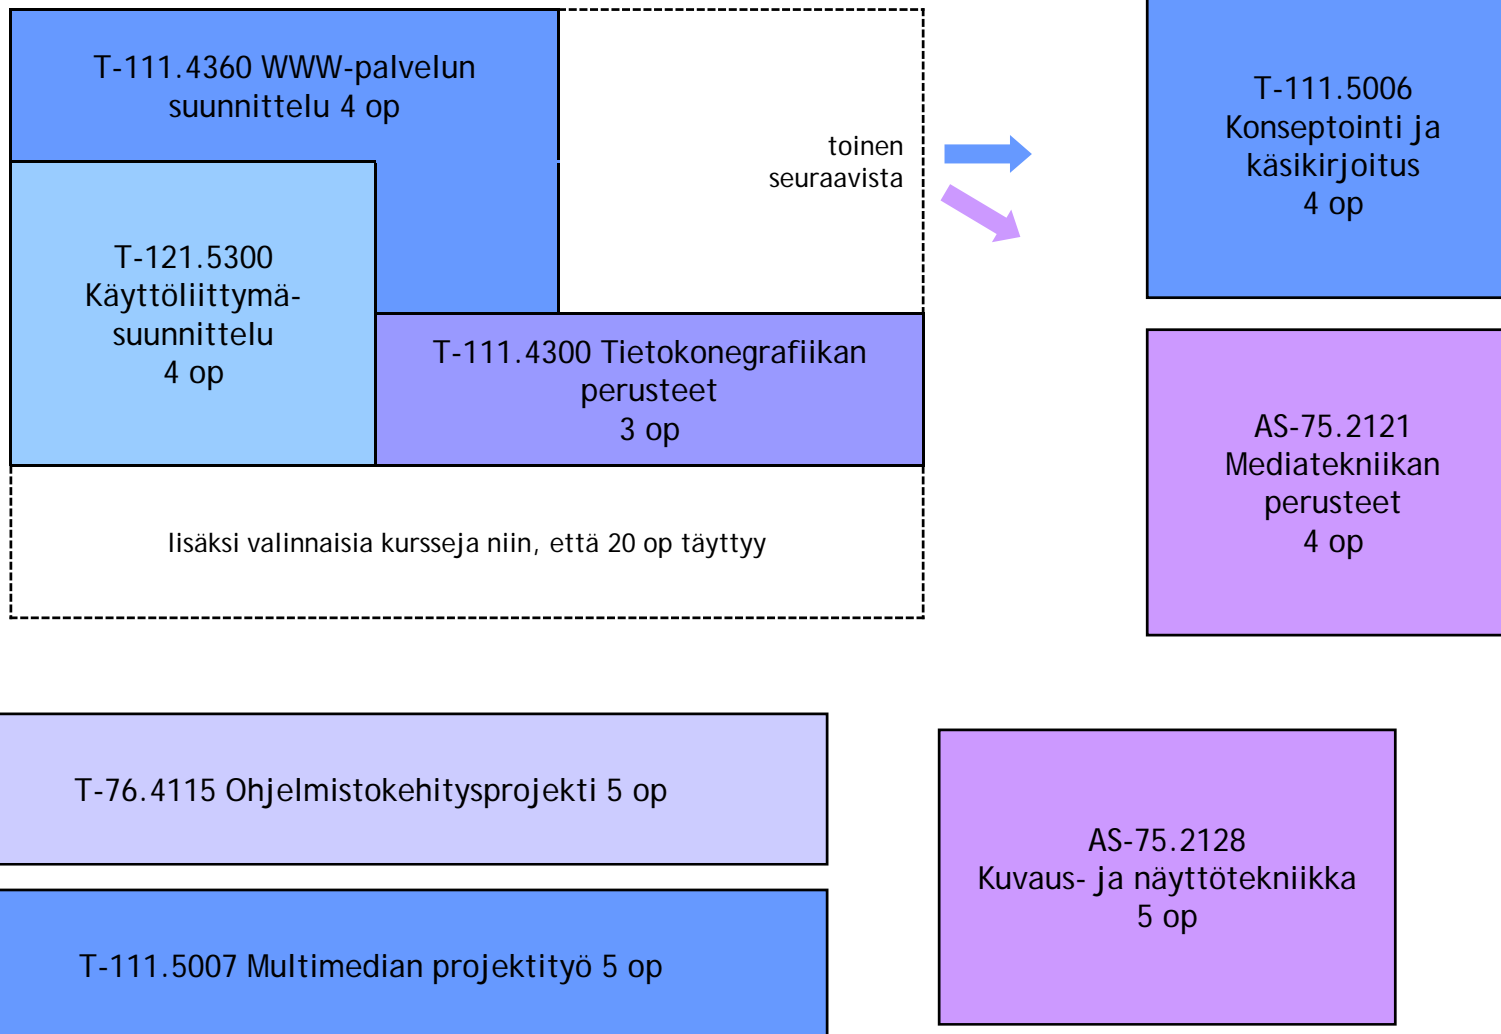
T-111.4360 WWW-palvelun suunnittelu 4 op

toinen seuraavista

T-111.5006 Konseptointi ja käsikirjoitus 4 op

T-121.5300 Käyttöliittymäsuunnittelu 4 op

T-111.4300 Tietokonegrafiikan perusteet 3 op

AS-75.2121 Mediatekniikan perusteet 4 op

lisäksi valinnaisia kursseja niin, että 20 op täyttyy

T-76.4115 Ohjelmistokehitysprojekti 5 op

AS-75.2128 Kuvaus- ja näyttötekniikka 5 op

T-111.5007 Multimedian projektityö 5 op